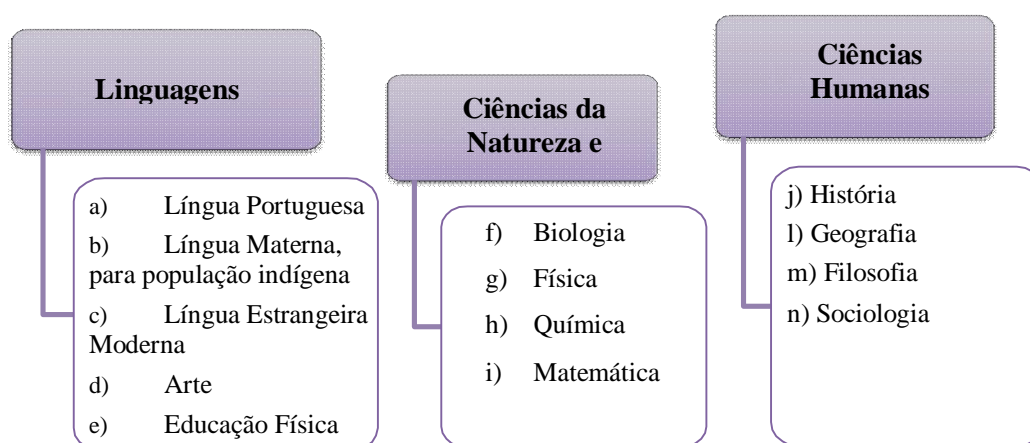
Linguagens

a) Língua Portuguesa

b) Língua Materna, para população indígena

c) Língua Estrangeira Moderna

d) Arte

e) Educação Física

Ciências da Natureza e

f) Biologia

g) Física

h) Química

i) Matemática

Ciências Humanas

j) História

l) Geografia

m) Filosofia

n) Sociologia